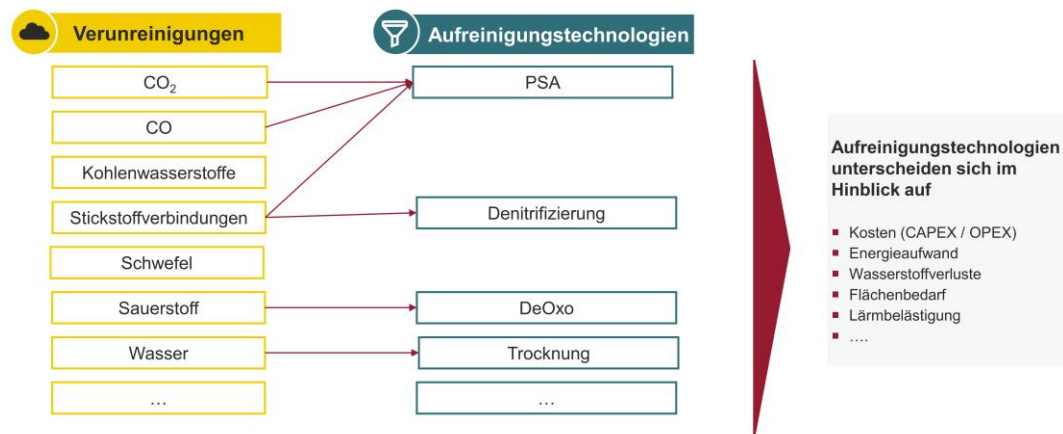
Verunreinigungen

$CO_2$

CO

Kohlenwasserstoffe

Stickstoffverbindungen

Schwefel

Sauerstoff

Wasser

…

Aufreinigungstechnologien

PSA

Denitrifizierung

DeOxo

Trocknung

…

Aufreinigungstechnologien unterscheiden sich im Hinblick auf

- Kosten (CAPEX / OPEX)
- Energieaufwand
- Wasserstoffverluste
- Flächenbedarf
- Lärmbelästigung
- ….